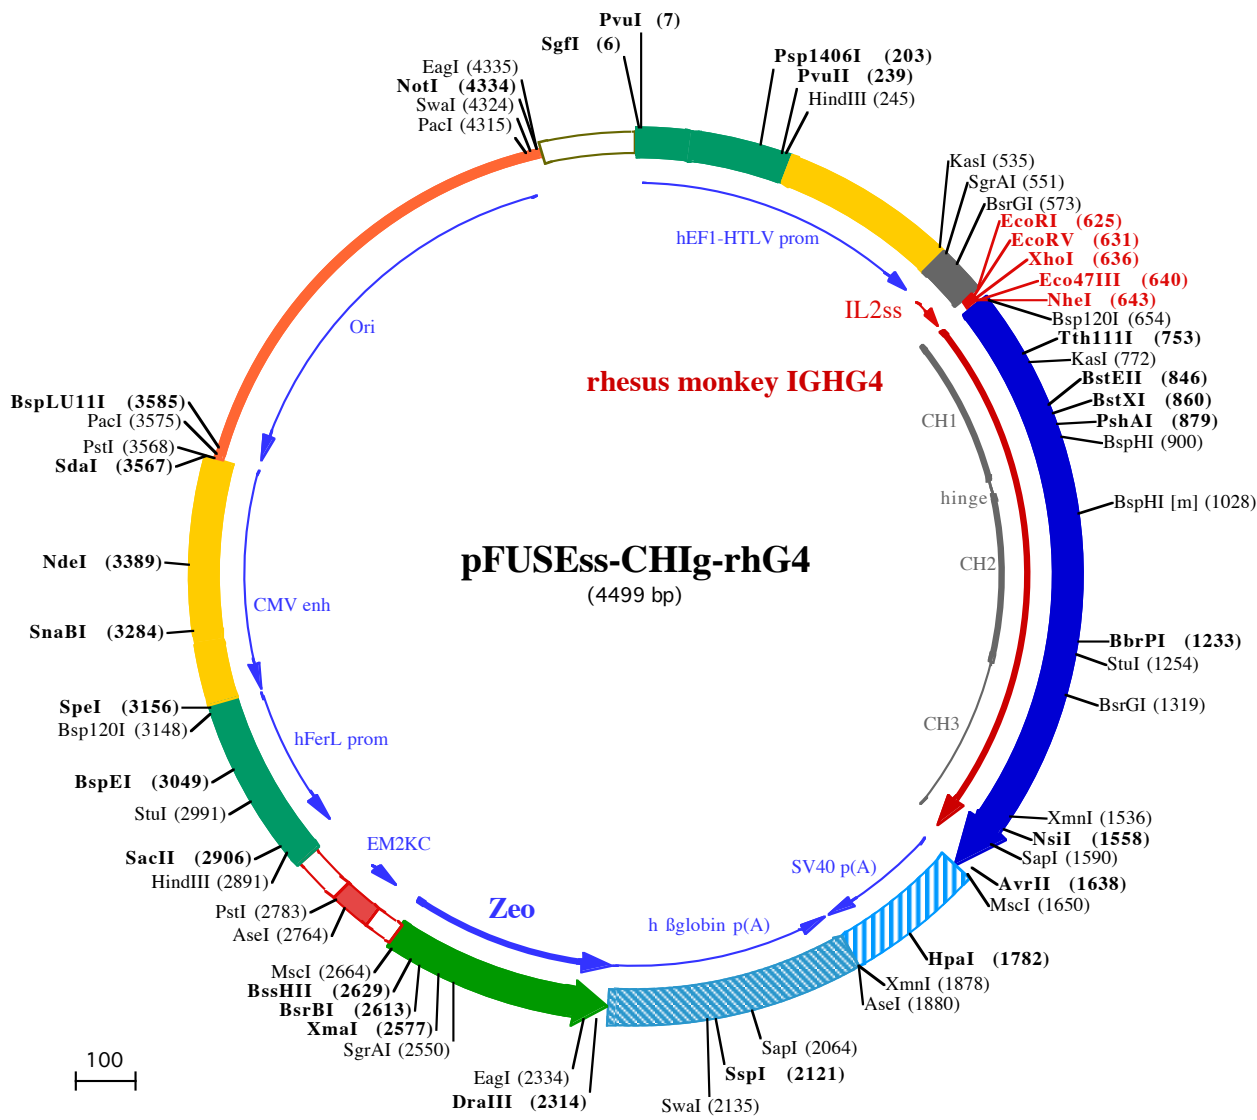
PvuI (7)
SgfI (6)
EagI (4335)
NotI (4334)
SwaI (4324)
PacI (4315)
Psp1406I (203)
PvuII (239)
HindIII (245)
KasI (535)
SgrAI (551)
BsrGI (573)
EcoRI (625)
EcoRV (631)
XhoI (636)
Eco47III (640)
NheI (643)
Bsp120I (654)
Tth111I (753)
KasI (772)
BstEII (846)
BstXI (860)
PshAI (879)
BspHI (900)
BspHI [m] (1028)
BbrPI (1233)
StuI (1254)
BsrGI (1319)
XmnI (1536)
NsiI (1558)
SapI (1590)
AvrII (1638)
MscI (1650)
HpaI (1782)
XmnI (1878)
AseI (1880)
SapI (2064)
SspI (2121)
SwaI (2135)
DraIII (2314)
EagI (2334)
SgrAI (2550)
XmaI (2577)
BsrBI (2613)
BssHII (2629)
MscI (2664)
AseI (2764)
PstI (2783)
HindIII (2891)
SacII (2906)
StuI (2991)
BspEI (3049)
Bsp120I (3148)
SpeI (3156)
SnaBI (3284)
NdeI (3389)
SdaI (3567)
PstI (3568)
PacI (3575)
BspLU11I (3585)
hEF1-HTLV prom
IL2ss
rhesus monkey IGHG4
Ori
CH1
hinge
CH2
CH3
pFUSEss-CHIg-rhG4
(4499 bp)
CMV enh
hFerL prom
EM2KC
Zeo
SV40 p(A)
h ßglobin p(A)
100